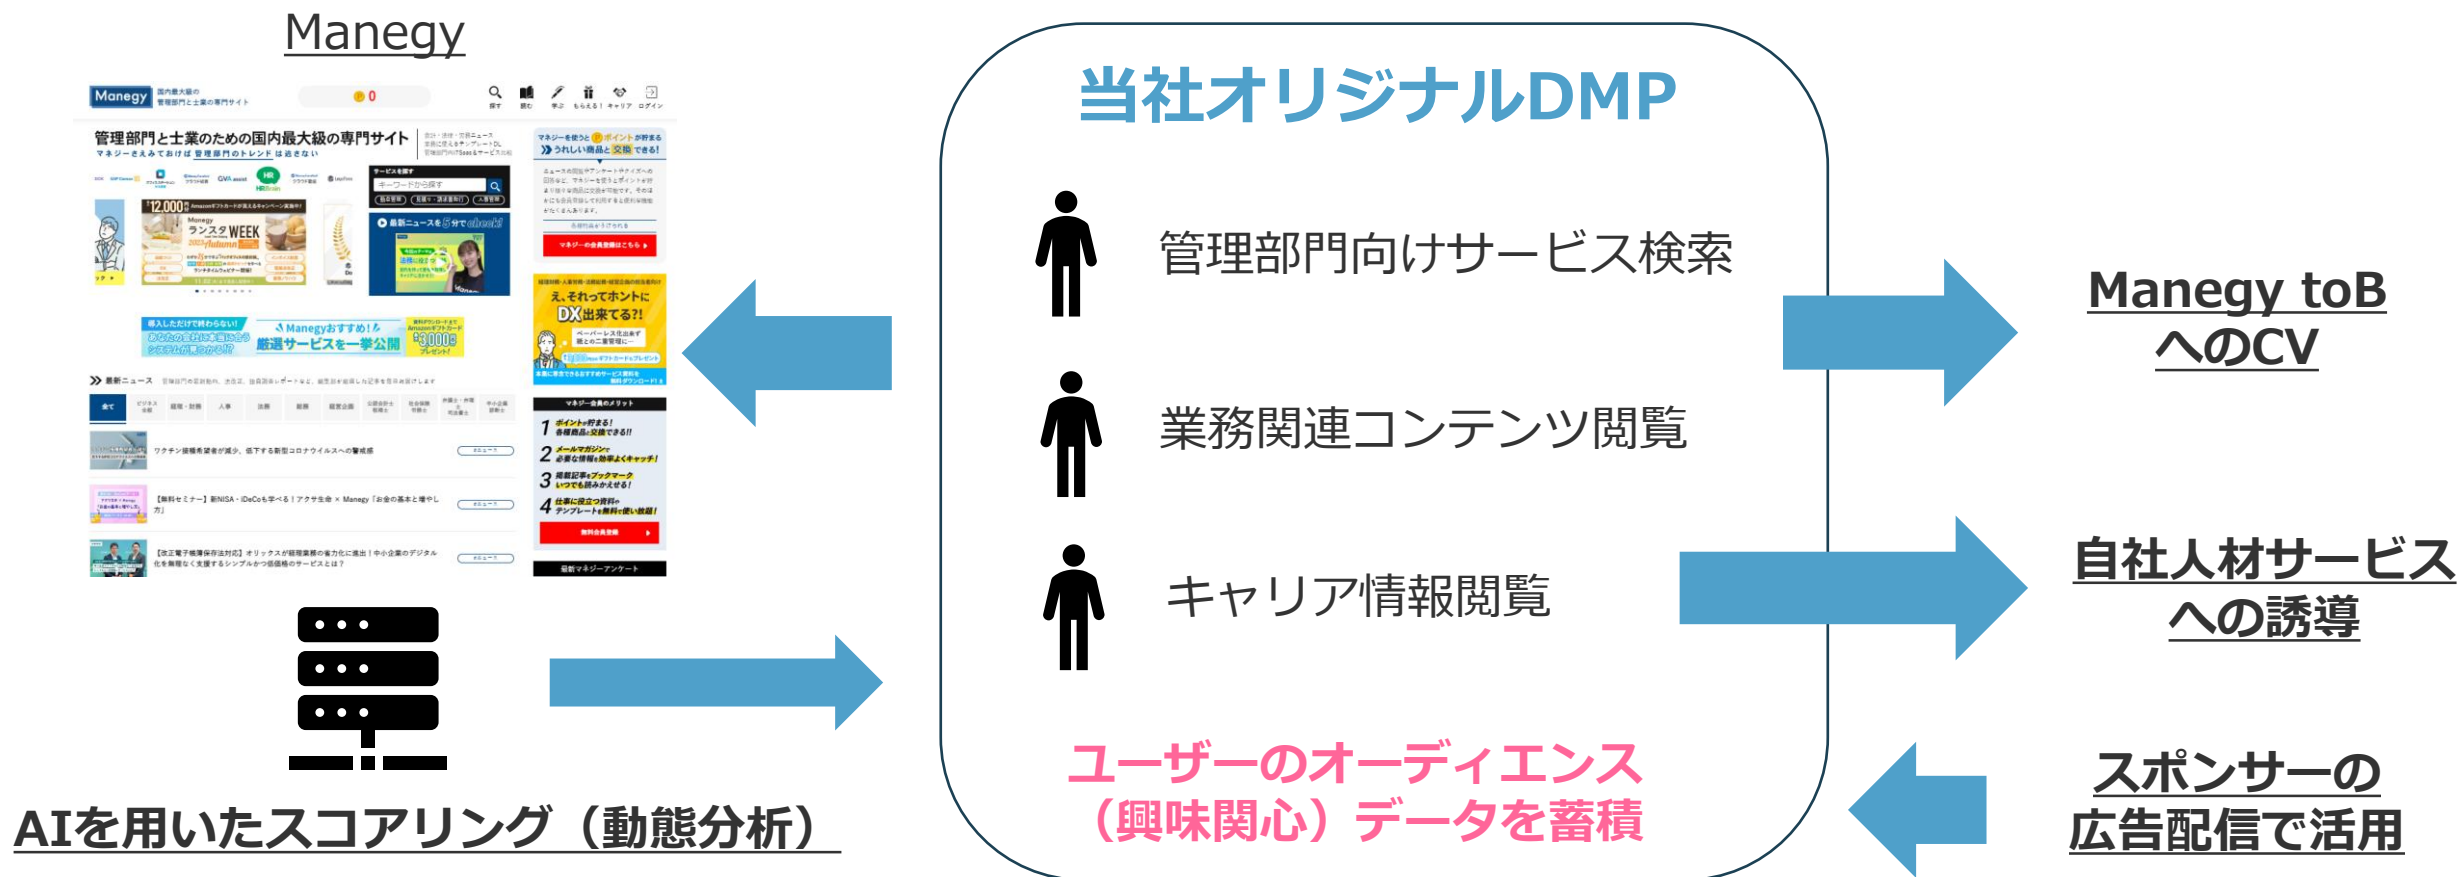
Manegy

Manegy 国内最大級の管理部門と士業の専門サイト

管理部門と士業のための国内最大級の専門サイト
マネージーさえみておけば 管理部門のトレンド は逃さない

¥12,000 Manegy ランスタWEEK 2023 Autumn

最新ニュースを5分でcheck!

Manegyおすすめ! 厳選サービスを一挙公開

¥3,000

え、それってホントに DX出来てる?!

最新ニュース

全て

ワクチン接種希望者が減少、低下する新型コロナウイルスへの警戒感

【無料セミナー】新NISA・iDeCoも学べる!アクサ生命 × Manegy「お金の基本と増やし方」

【改正電子帳簿保存法対応】オリックスが経理業務の省力化に進出!中小企業のデジタル化を無理なく支援するシンプルかつ低価格のサービスとは?

マネージー会員のメリット
1 ポイントが貯まる! 各種商品に交換できる!!
2 メールマガジンで 必要な情報を効率よくキャッチ!
3 閲覧記事をブックマーク いつでも読みかえせる!
4 仕事に役立つ資料やテンプレートを無料で使い放題!

無料会員登録

最新マネージーアンケート

AIを用いたスコアリング（動態分析）

当社オリジナルDMP

管理部門向けサービス検索

業務関連コンテンツ閲覧

キャリア情報閲覧

ユーザーのオーディエンス（興味関心）データを蓄積

Manegy toB へのCV

自社人材サービスへの誘導

スポンサーの広告配信で活用